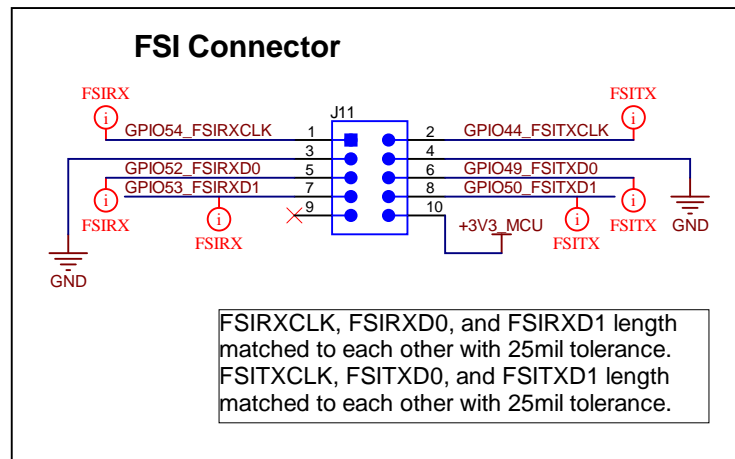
FSI Connector

FSIRX

J11

GPIO54_FSIRXCLK 1 2 GPIO44_FSITXCLK

FSITX

3 4

GPIO52_FSIRXD0 5 6 GPIO49_FSITXD0

GPIO53_FSIRXD1 7 8 GPIO50_FSITXD1

9 10

+3V3_MCU

FSIRX

FSIRX

FSITX

FSITX

GND

GND

FSIRXCLK, FSIRXD0, and FSIRXD1 length matched to each other with 25mil tolerance.
FSITXCLK, FSITXD0, and FSITXD1 length matched to each other with 25mil tolerance.